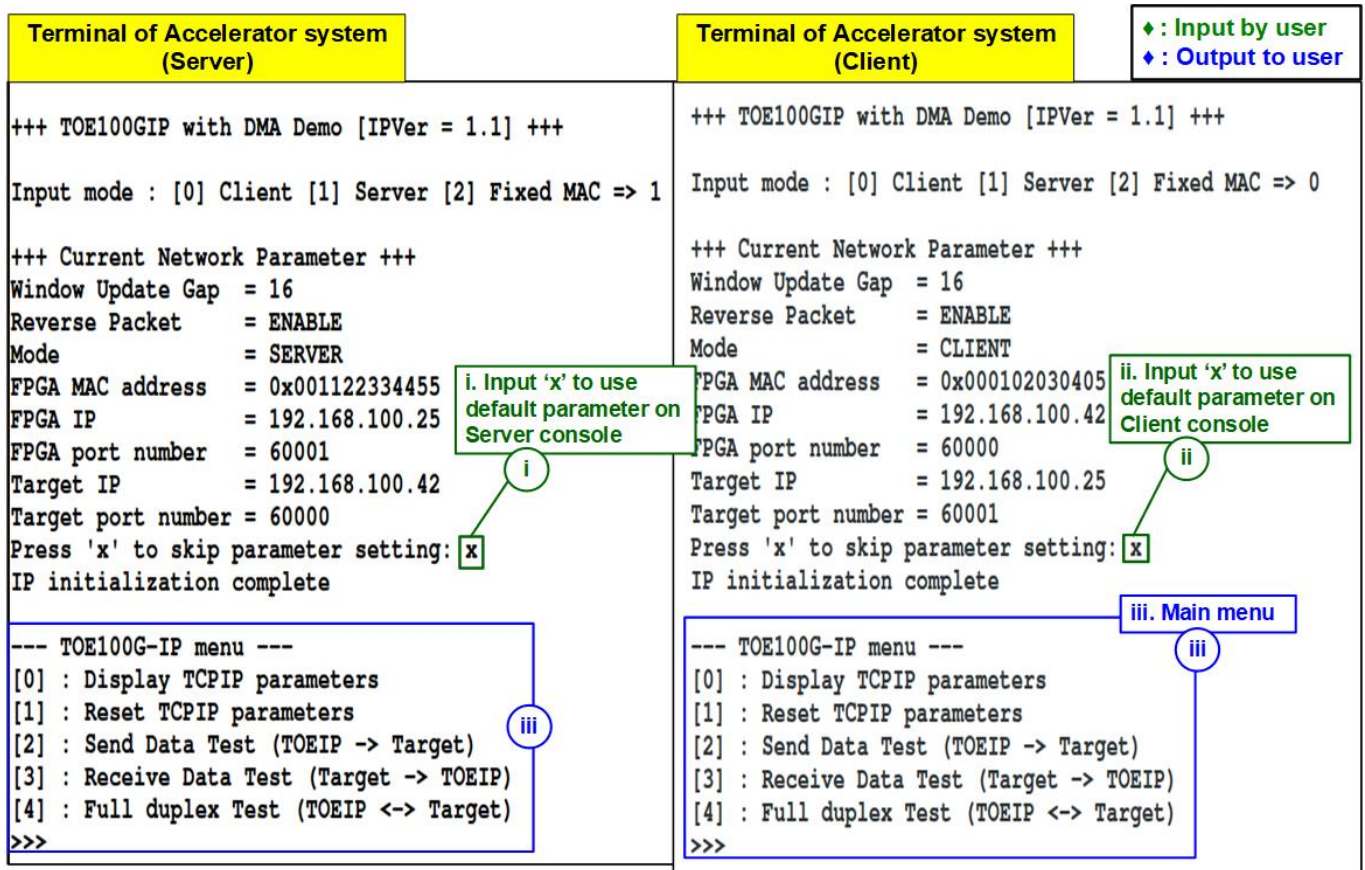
Terminal of Accelerator system (Server)

+++ TOE100GIP with DMA Demo [IPVer = 1.1] +++

Input mode : [0] Client [1] Server [2] Fixed MAC => 1

+++ Current Network Parameter +++
Window Update Gap = 16
Reverse Packet = ENABLE
Mode = SERVER
FPGA MAC address = 0x001122334455
FPGA IP = 192.168.100.25
FPGA port number = 60001
Target IP = 192.168.100.42
Target port number = 60000
Press 'x' to skip parameter setting: x
IP initialization complete

i. Input 'x' to use default parameter on Server console
i

--- TOE100G-IP menu ---
[0] : Display TCPIP parameters
[1] : Reset TCPIP parameters
[2] : Send Data Test (TOEIP -> Target)
[3] : Receive Data Test (Target -> TOEIP)
[4] : Full duplex Test (TOEIP <-> Target)
>>>

iii

Terminal of Accelerator system (Client)

♦ : Input by user
♦ : Output to user

+++ TOE100GIP with DMA Demo [IPVer = 1.1] +++

Input mode : [0] Client [1] Server [2] Fixed MAC => 0

+++ Current Network Parameter +++
Window Update Gap = 16
Reverse Packet = ENABLE
Mode = CLIENT
FPGA MAC address = 0x000102030405
FPGA IP = 192.168.100.42
FPGA port number = 60000
Target IP = 192.168.100.25
Target port number = 60001
Press 'x' to skip parameter setting: x
IP initialization complete

ii. Input 'x' to use default parameter on Client console
ii

iii. Main menu
iii

--- TOE100G-IP menu ---
[0] : Display TCPIP parameters
[1] : Reset TCPIP parameters
[2] : Send Data Test (TOEIP -> Target)
[3] : Receive Data Test (Target -> TOEIP)
[4] : Full duplex Test (TOEIP <-> Target)
>>>